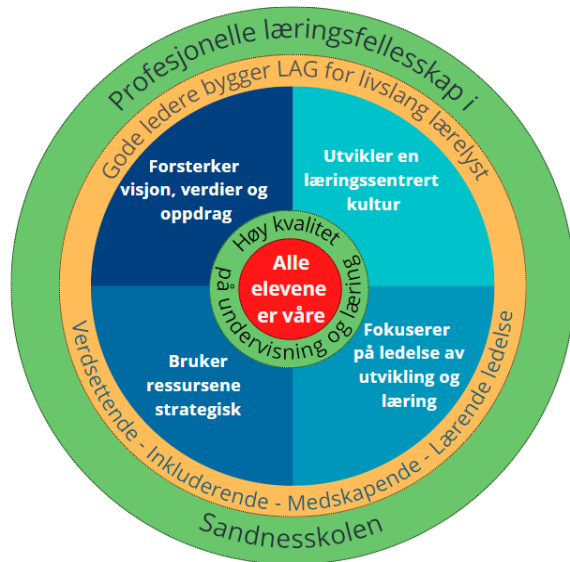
Profesjonelle læringsfellesskap i

Gode ledere bygger LAG for livslang lærelyst

Forsterker visjon, verdier og oppdrag

Utvikler en læringssentrert kultur

Høy kvalitet på undervisning og læring

Alle elevene er våre

Bruker ressursene strategisk

Fokuserer på ledelse av utvikling og læring

Verdsettende - Inkluderende - Medskapende - Lærende ledelse

Sandnesskolen